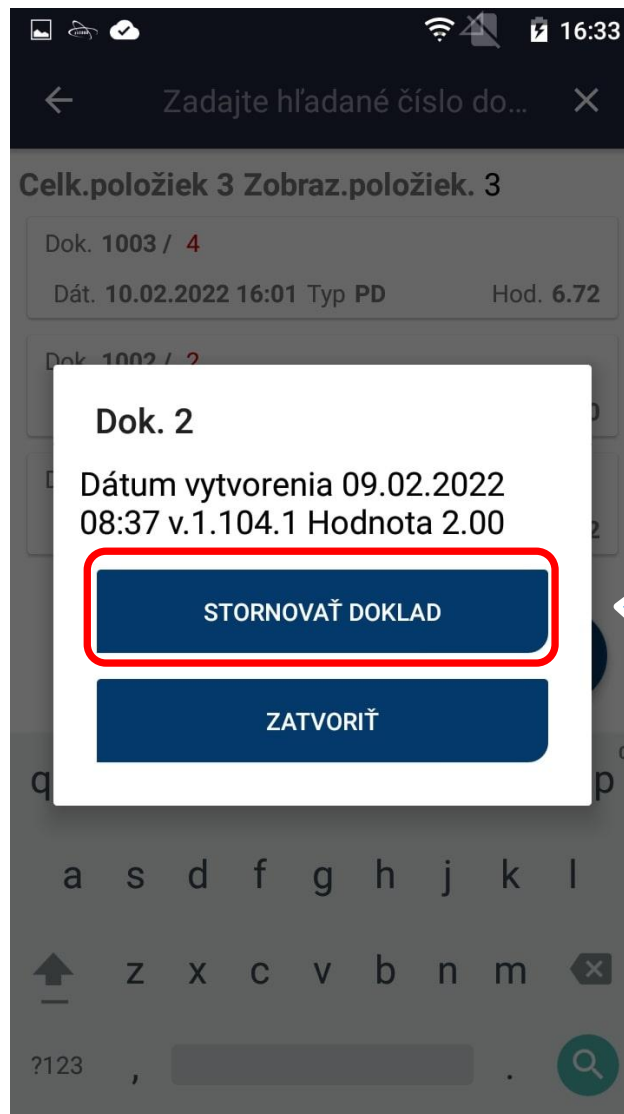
16:33

Zadajte hľadané číslo do...

Celk.položiek 3 Zobraz.položiek. 3

Dok. 1003 / 4

Dát. 10.02.2022 16:01 Typ PD Hod. 6.72

Dok. 1002 / 2

Dok. 2

Dátum vytvorenia 09.02.2022 08:37 v.1.104.1 Hodnota 2.00

STORNOVAŤ DOKLAD

ZATVORIŤ

q p

a s d f g h j k l

z x c v b n m

?123 , .